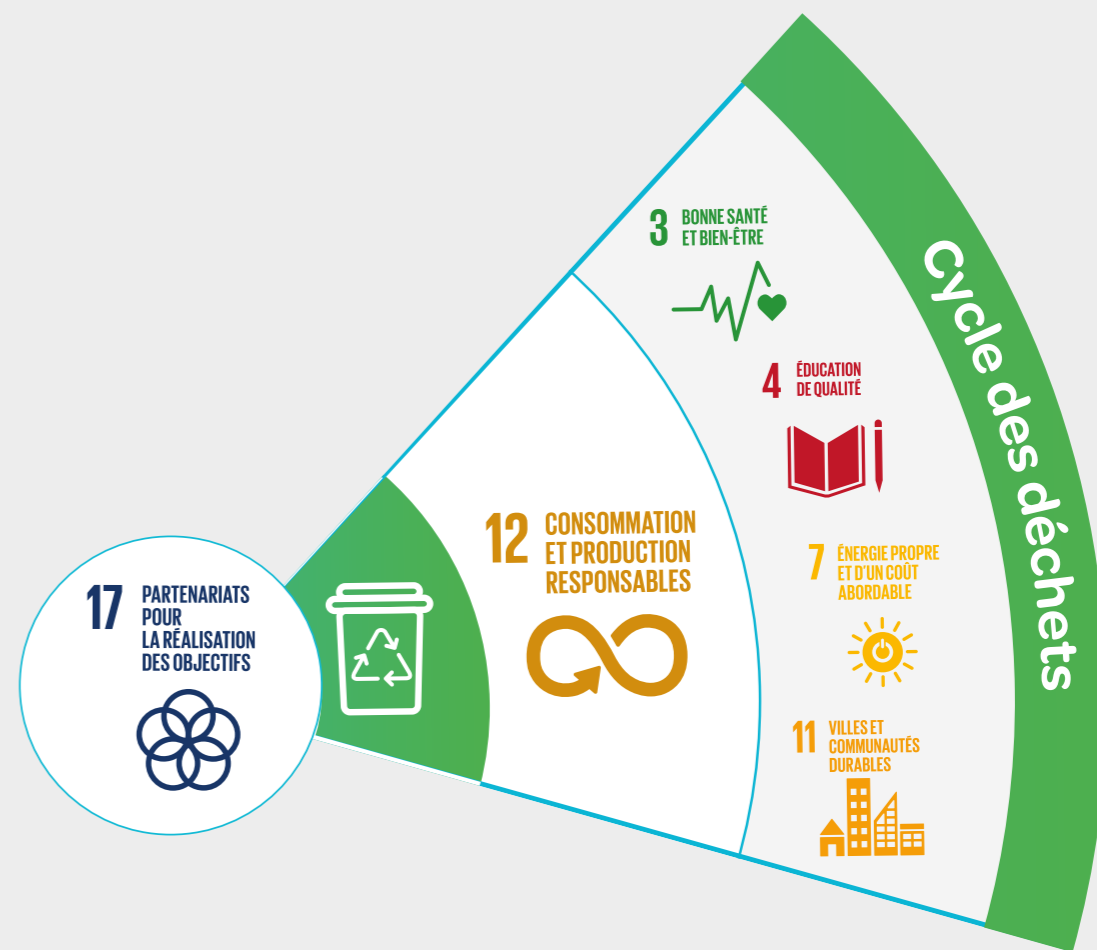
17 PARTENARIATS POUR LA RÉALISATION DES OBJECTIFS

12 CONSOMMATION ET PRODUCTION RESPONSABLES

3 BONNE SANTÉ ET BIEN-ÊTRE

4 ÉDUCATION DE QUALITÉ

7 ÉNERGIE PROPRE ET D'UN COÛT ABORDABLE

11 VILLES ET COMMUNAUTÉS DURABLES

Cycle des déchets